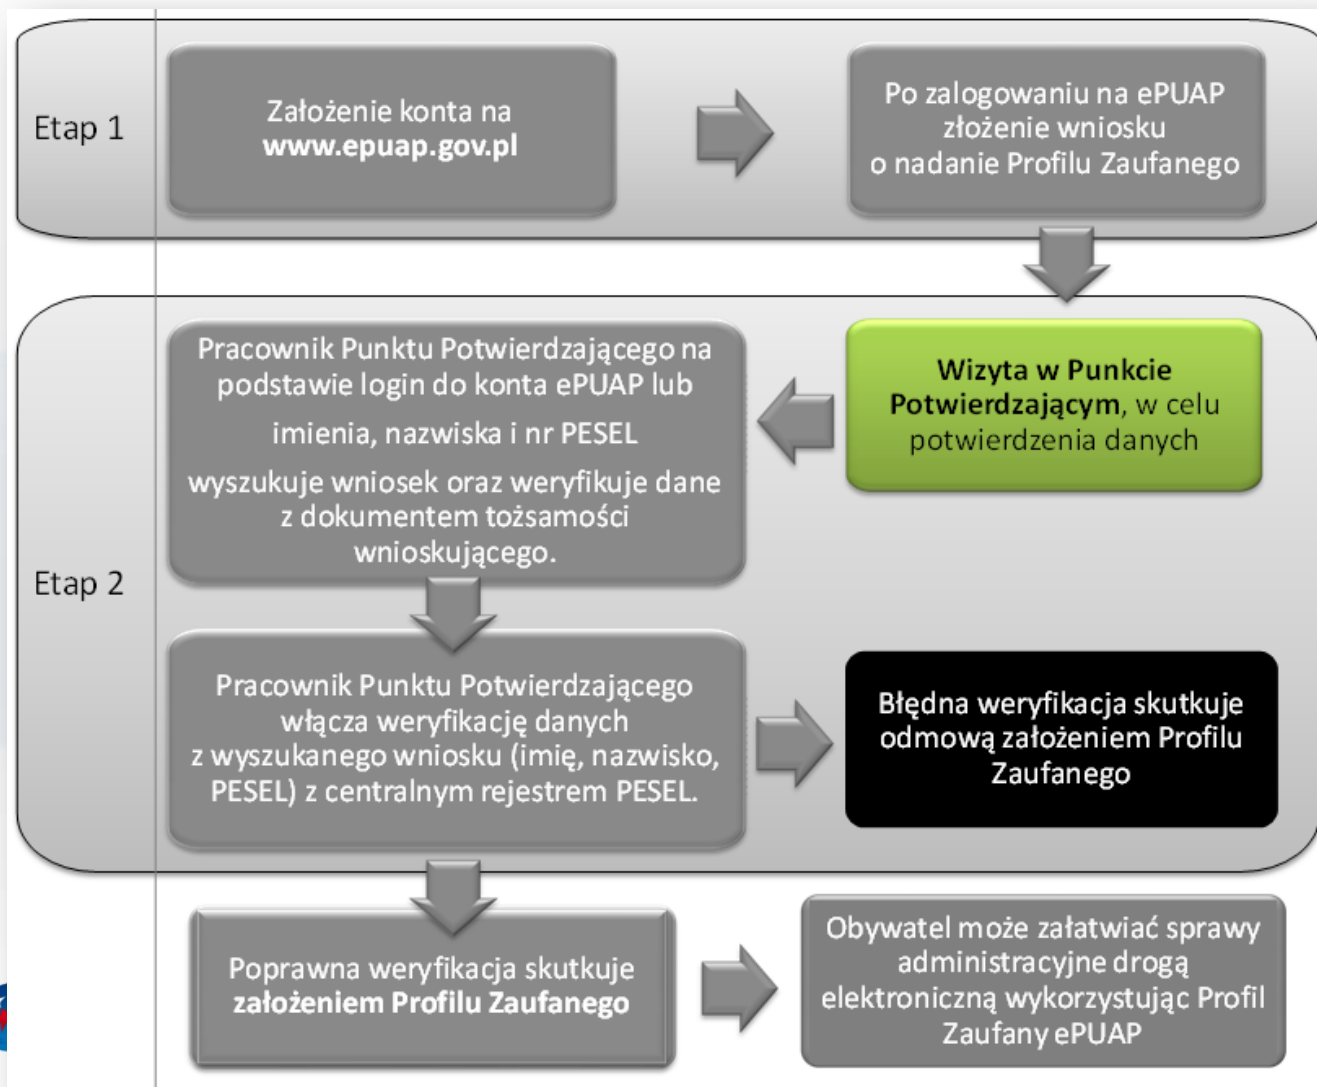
Etap 1

Założenie konta na **www.epuap.gov.pl**

Po zalogowaniu na ePUAP złożenie wniosku o nadanie Profilu Zaufanego

Etap 2

**Wizyta w Punkcie Potwierdzającym**, w celu potwierdzenia danych

Pracownik Punktu Potwierdzającego na podstawie login do konta ePUAP lub imienia, nazwiska i nr PESEL wyszukuje wniosek oraz weryfikuje dane z dokumentem tożsamości wnioskującego.

Pracownik Punktu Potwierdzającego włącza weryfikację danych z wyszukanego wniosku (imię, nazwisko, PESEL) z centralnym rejestrem PESEL.

Błędna weryfikacja skutkuje odmową założeniem Profilu Zaufanego

Poprawna weryfikacja skutkuje **założeniem Profilu Zaufanego**

Obywatel może załatwiać sprawy administracyjne drogą elektroniczną wykorzystując Profil Zaufany ePUAP